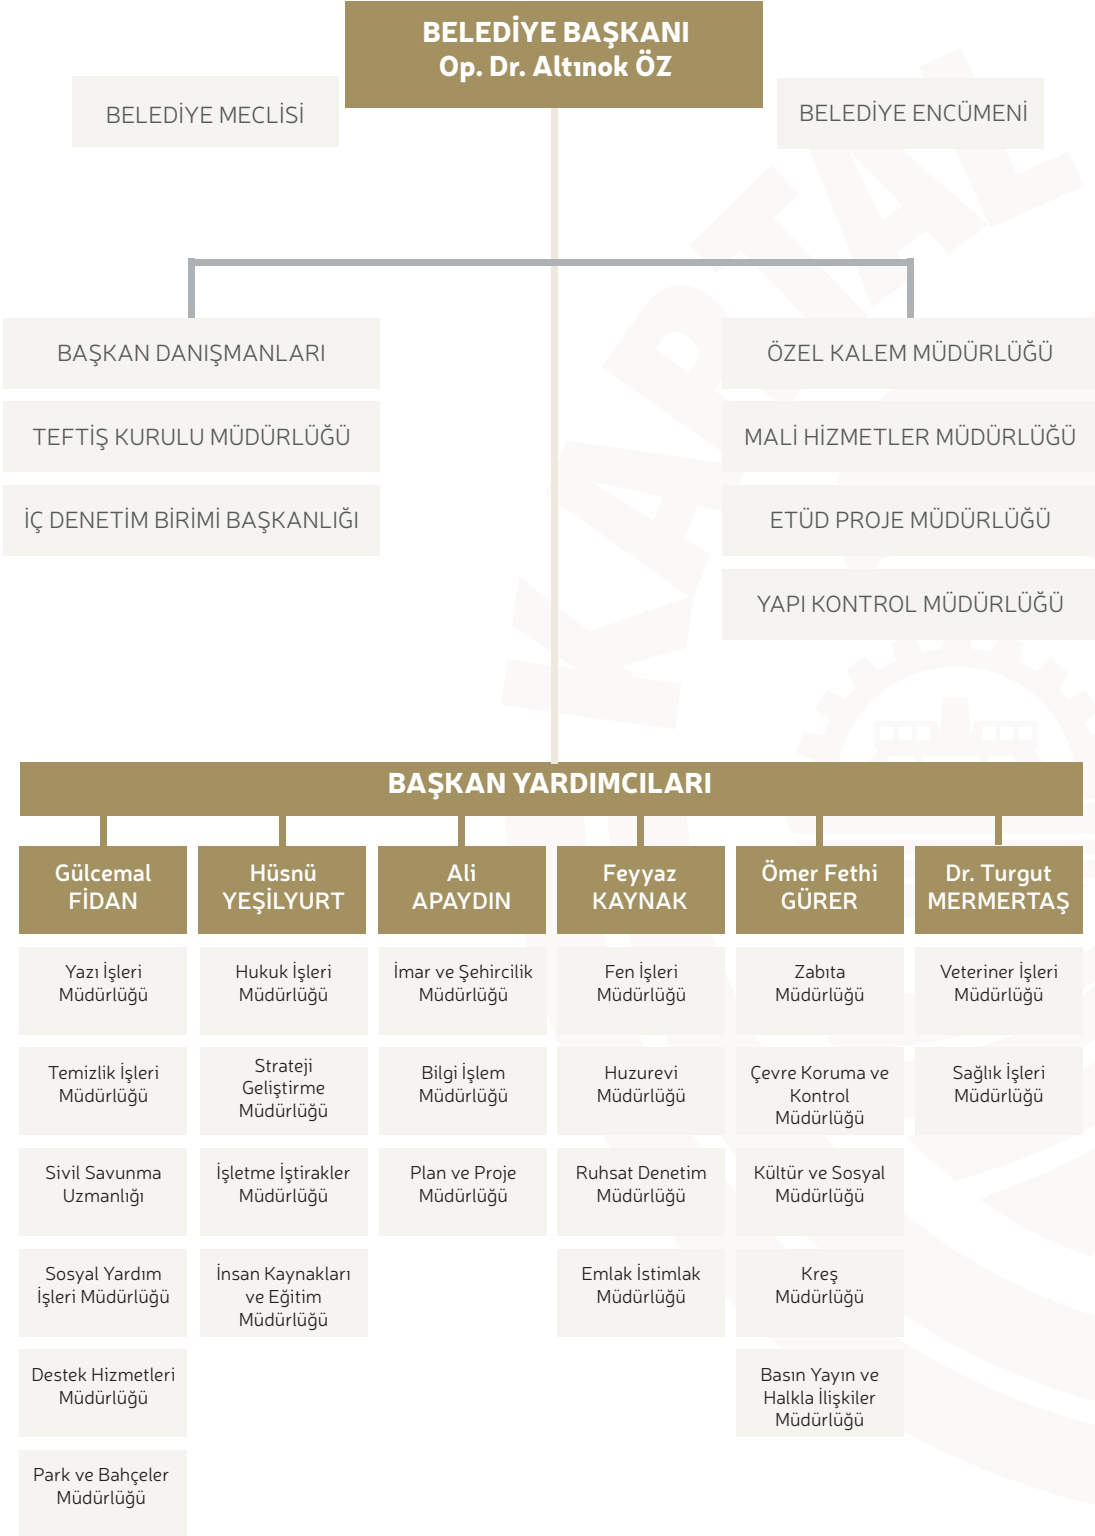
BELEDİYE BAŞKANI
Op. Dr. Altınok ÖZ

BELEDİYE MECLİSİ

BELEDİYE ENCÜMENİ

BAŞKAN DANIŞMANLARI

TEFTİŞ KURULU MÜDÜRLÜĞÜ

İÇ DENETİM BİRİMİ BAŞKANLIĞI

ÖZEL KALEM MÜDÜRLÜĞÜ

MALİ HİZMETLER MÜDÜRLÜĞÜ

ETÜD PROJE MÜDÜRLÜĞÜ

YAPI KONTROL MÜDÜRLÜĞÜ

BAŞKAN YARDIMCILARI

Gülcemal FİDAN

Yazı İşleri Müdürlüğü

Temizlik İşleri Müdürlüğü

Sivil Savunma Uzmanlığı

Sosyal Yardım İşleri Müdürlüğü

Destek Hizmetleri Müdürlüğü

Park ve Bahçeler Müdürlüğü

Hüsnü YEŞİLYURT

Hukuk İşleri Müdürlüğü

Strateji Geliştirme Müdürlüğü

İşletme İştirakler Müdürlüğü

İnsan Kaynakları ve Eğitim Müdürlüğü

Ali APAYDIN

İmar ve Şehircilik Müdürlüğü

Bilgi İşlem Müdürlüğü

Plan ve Proje Müdürlüğü

Feyyaz KAYNAK

Fen İşleri Müdürlüğü

Huzurevi Müdürlüğü

Ruhsat Denetim Müdürlüğü

Emlak İstimlak Müdürlüğü

Ömer Fethi GÜRER

Zabıta Müdürlüğü

Çevre Koruma ve Kontrol Müdürlüğü

Kültür ve Sosyal Müdürlüğü

Kreş Müdürlüğü

Basın Yayın ve Halkla İlişkiler Müdürlüğü

Dr. Turgut MERMERTAŞ

Veteriner İşleri Müdürlüğü

Sağlık İşleri Müdürlüğü